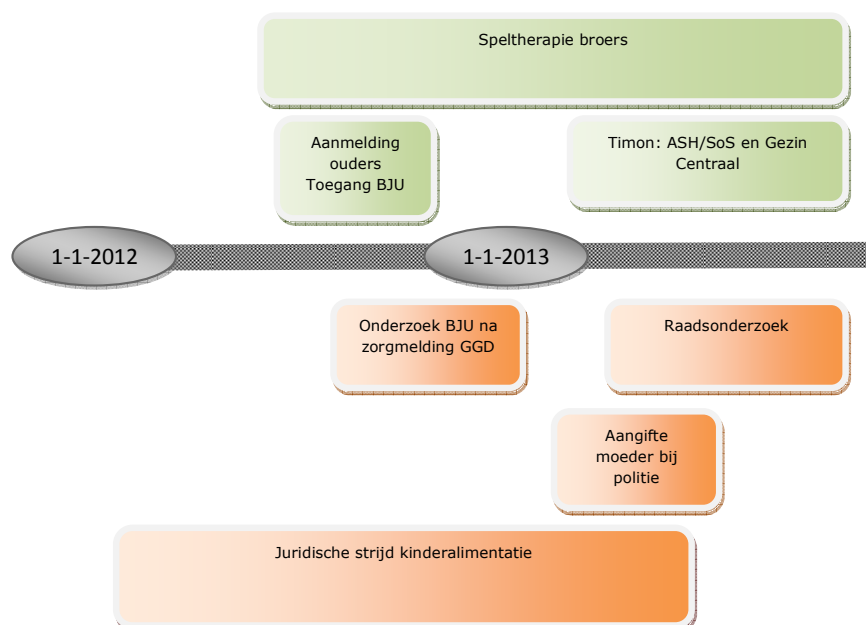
Speltherapie broers

Aanmelding ouders Toegang BJU

Timon: ASH/SoS en Gezin Centraal

1-1-2012

1-1-2013

Onderzoek BJU na zorgmelding GGD

Raadsonderzoek

Aangifte moeder bij politie

Juridische strijd kinderalimentatie